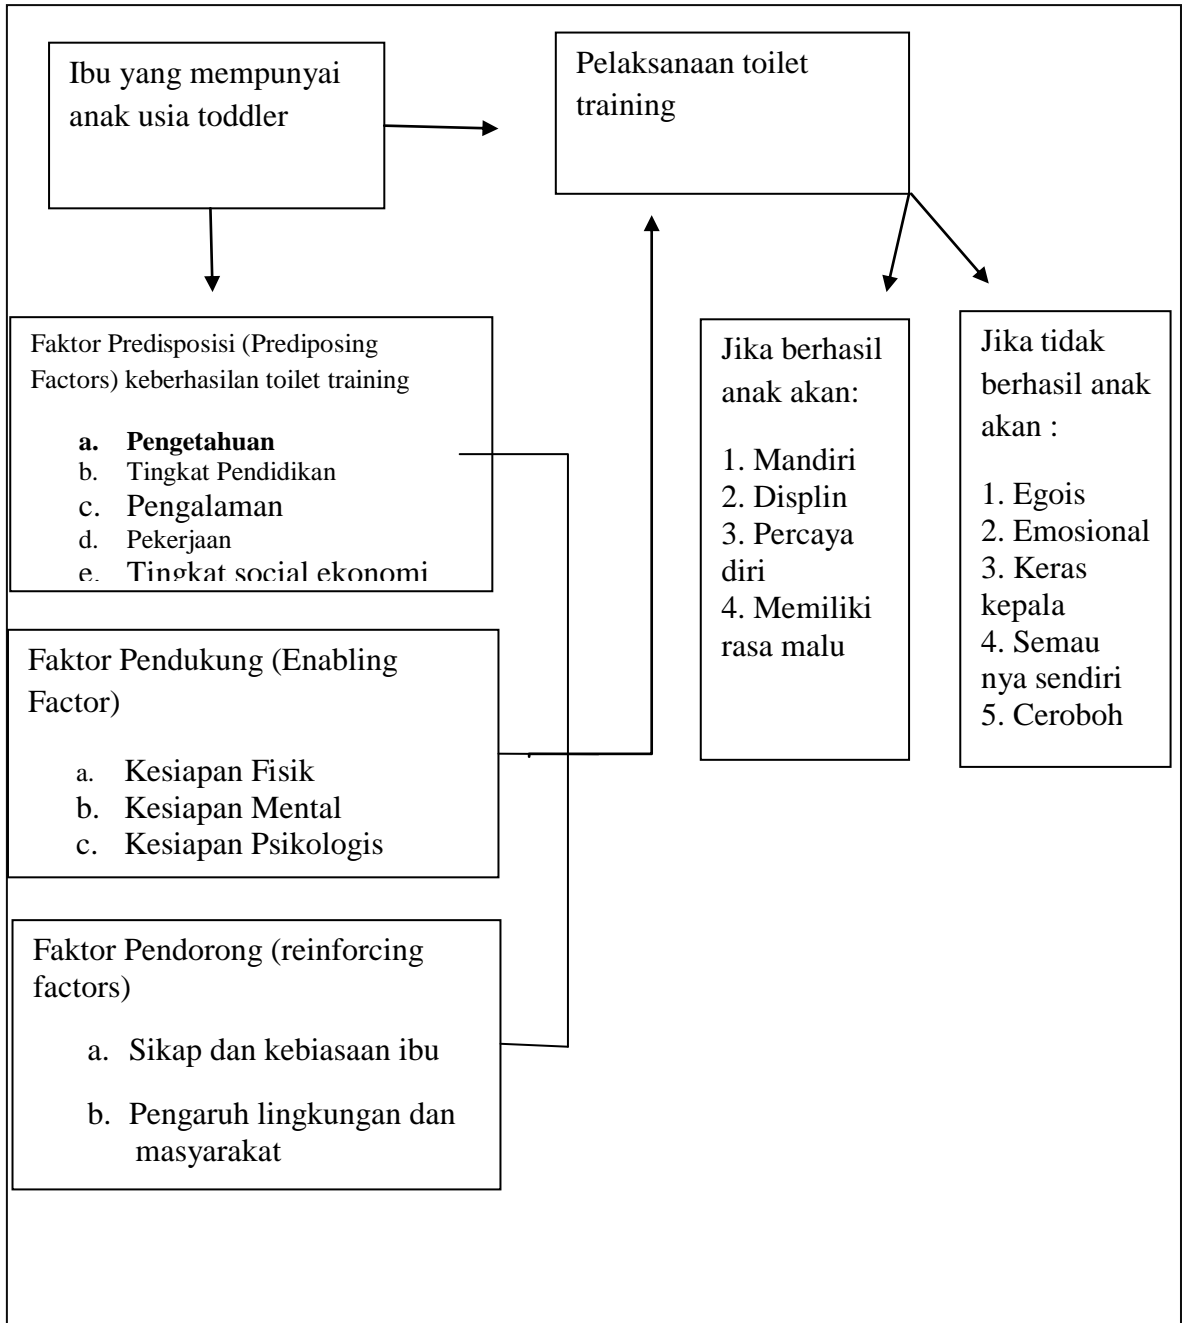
Ibu yang mempunyai anak usia toddler

Pelaksanaan toilet training

Faktor Predisposisi (Prediposing Factors) keberhasilan toilet training

a. **Pengetahuan**
b. Tingkat Pendidikan
c. Pengalaman
d. Pekerjaan
e. Tingkat social ekonomi

Jika berhasil anak akan:

1. Mandiri
2. Displin
3. Percaya diri
4. Memiliki rasa malu

Jika tidak berhasil anak akan :

1. Egois
2. Emosional
3. Keras kepala
4. Semau nya sendiri
5. Ceroboh

Faktor Pendukung (Enabling Factor)

a. Kesiapan Fisik
b. Kesiapan Mental
c. Kesiapan Psikologis

Faktor Pendorong (reinforcing factors)

a. Sikap dan kebiasaan ibu
b. Pengaruh lingkungan dan masyarakat